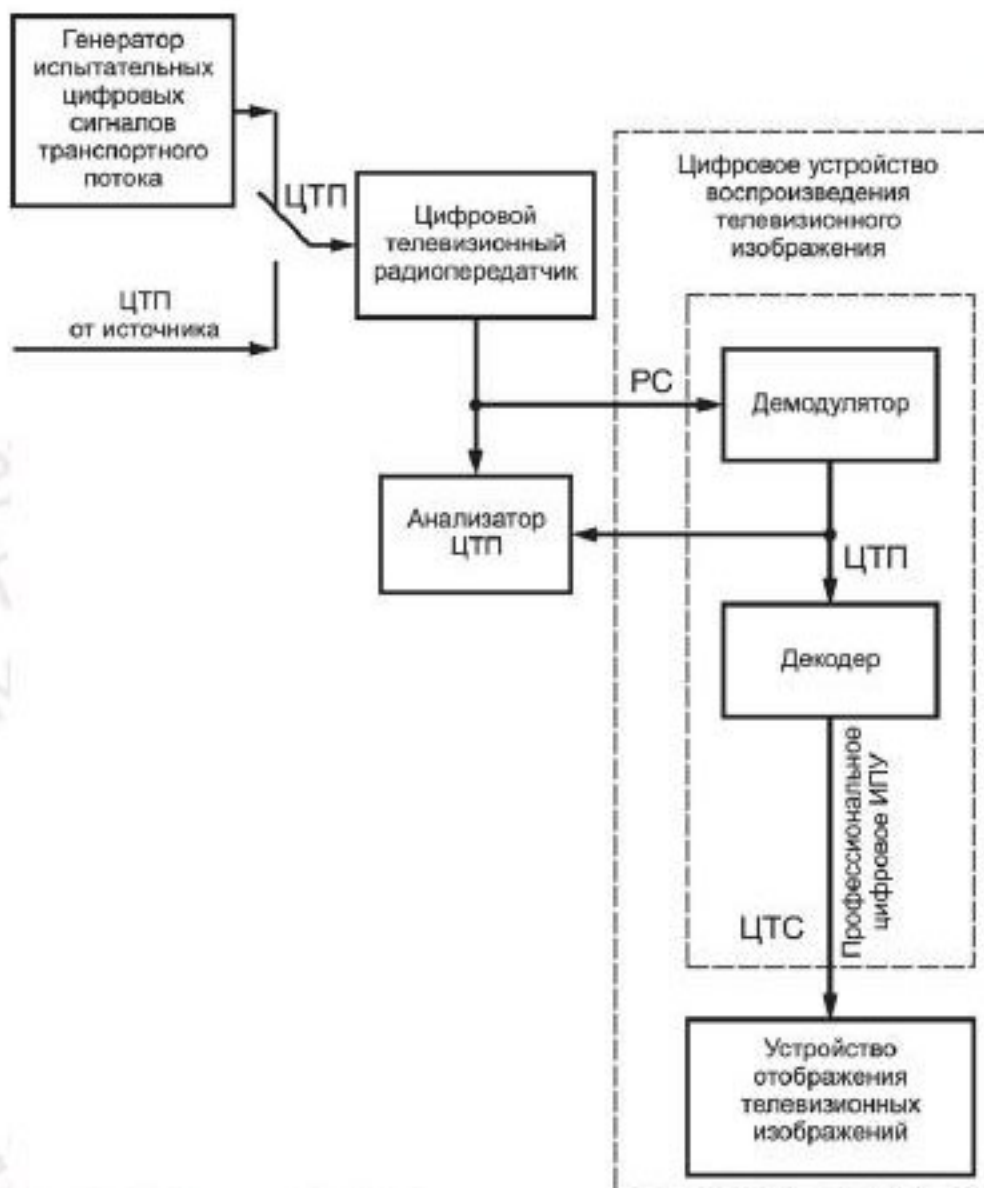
Генератор испытательных цифровых сигналов транспортного потока

ЦТП

Цифровой телевизионный радиопередатчик

ЦТП от источника

Цифровое устройство воспроизведения телевизионного изображения

РС

Демодулятор

Анализатор ЦТП

ЦТП

Декодер

Профессиональное цифровое ИПУ

ЦТС

Устройство отображения телевизионных изображений